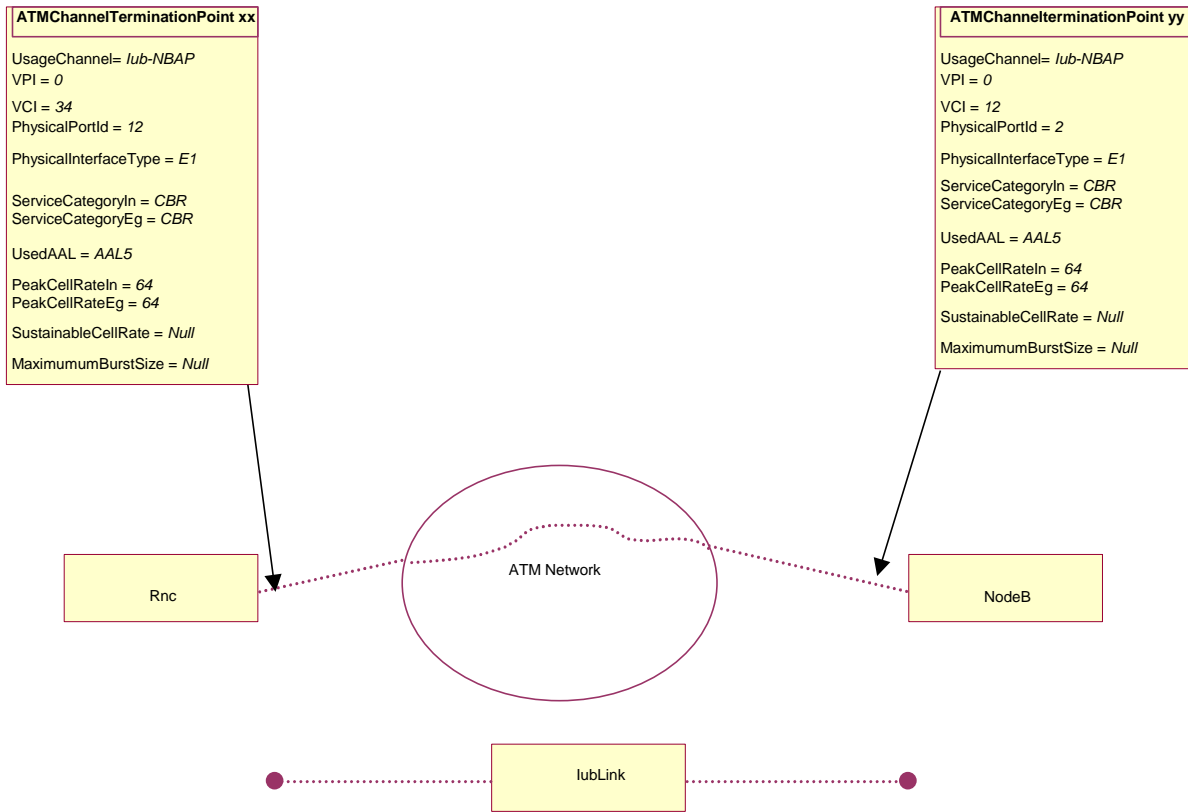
ATMChannelTerminationPoint xx

UsageChannel= Iub-NBAP
VPI = 0
VCI = 34
PhysicalPortId = 12
PhysicalInterfaceType = E1
ServiceCategoryIn = CBR
ServiceCategoryEg = CBR
UsedAAL = AAL5
PeakCellRateIn = 64
PeakCellRateEg = 64
SustainableCellRate = Null
MaximumumBurstSize = Null

ATMChannelterminationPoint yy

UsageChannel= Iub-NBAP
VPI = 0
VCI = 12
PhysicalPortId = 2
PhysicalInterfaceType = E1
ServiceCategoryIn = CBR
ServiceCategoryEg = CBR
UsedAAL = AAL5
PeakCellRateIn = 64
PeakCellRateEg = 64
SustainableCellRate = Null
MaximumumBurstSize = Null

ATM Network

Rnc

NodeB

IubLink